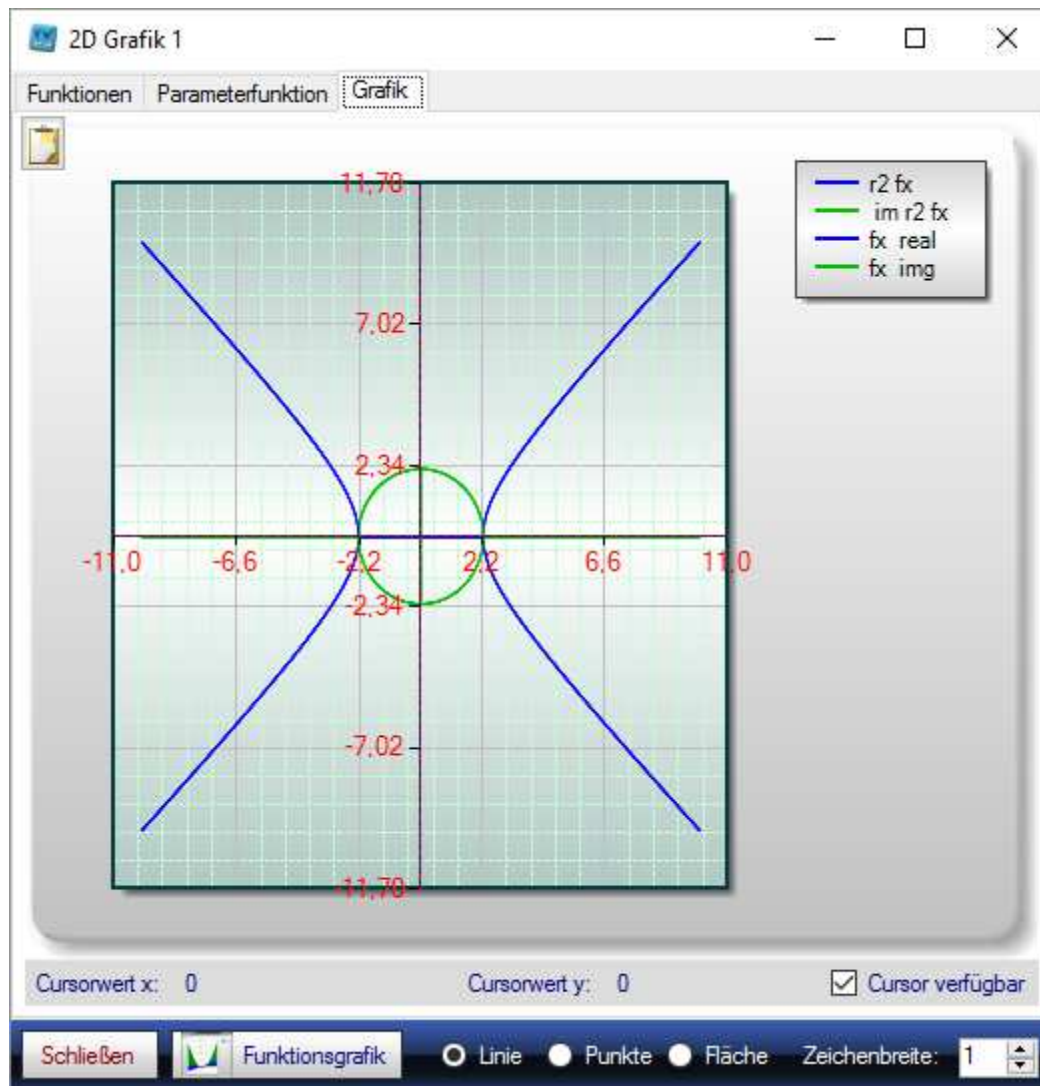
2D Grafik 1

Funktionen | Parameterfunktion | Grafik

r2 fx
im r2 fx
fx real
fx img

11,70
7,02
2,34
-11,0
-6,6
-2,2
2,2
6,6
11,0
-2,34
-7,02
-11,70

Cursorwert x: 0
Cursorwert y: 0
Cursor verfügbar

Schließen
Funktionsgrafik
Linie
Punkte
Fläche
Zeichenbreite: 1